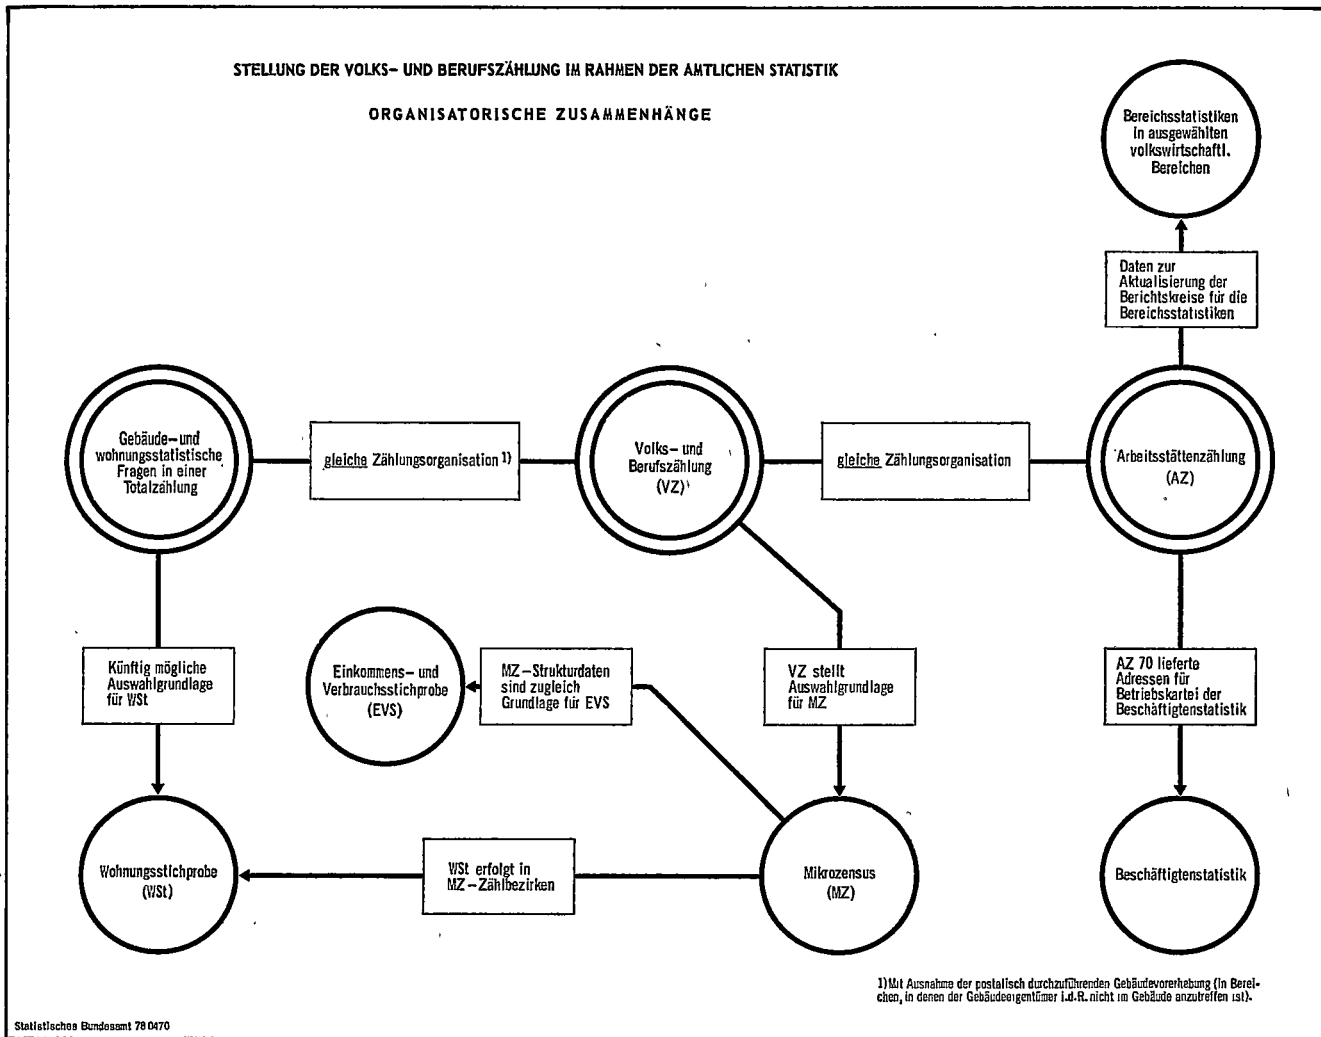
STELLUNG DER VOLKS- UND BERUFSZÄHLUNG IM RAHMEN DER AMTLICHEN STATISTIK

ORGANISATORISCHE ZUSAMMENHÄNGE

Bereichsstatistiken in ausgewählten volkswirtschaftl. Bereichen

Daten zur Aktualisierung der Berichtskreise für die Bereichsstatistiken

Gebäude- und wohnungsstatistische Fragen in einer Totalzählung

gleiche Zählungsorganisation 1)

Volks- und Berufszählung (VZ)

gleiche Zählungsorganisation

Arbeitsstättenzählung (AZ)

Künftig mögliche Auswahlgrundlage für WSt

Einkommens- und Verbrauchsstichprobe (EVS)

MZ-Strukturdaten sind zugleich Grundlage für EVS

VZ stellt Auswahlgrundlage für MZ

AZ 70 lieferte Adressen für Betriebskartei der Beschäftigtenstatistik

Wohnungsstichprobe (WSt)

WSt erfolgt in MZ-Zählbezirken

Mikrozensus (MZ)

Beschäftigtenstatistik

1) Mit Ausnahme der postalisch durchzuführenden Gebäudevorerhebung (in Bereichen, in denen der Gebäudeeigentümer i.d.R. nicht im Gebäude anzutreffen ist).

Statistisches Bundesamt 78 0470